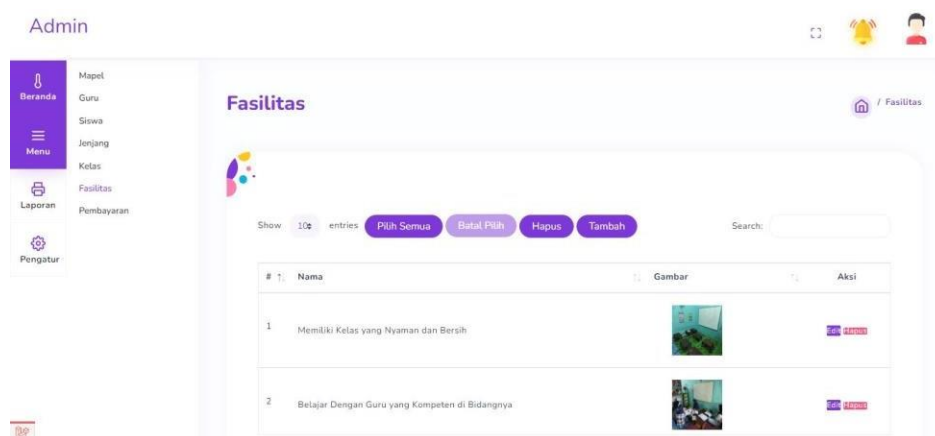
Admin

Beranda
Menu
Laporan
Pengatur

Mapel
Guru
Siswa
Jenjang
Kelas
Fasilitas
Pembayaran

Fasilitas

/ Fasilitas

Show 10 entries Pilih Semua Batal Pilih Hapus Tambah

Search:

| # | Nama | Gambar | Aksi |
|---|---|---|---|
| 1 | Memiliki Kelas yang Nyaman dan Bersih | | Edit Hapus |
| 2 | Belajar Dengan Guru yang Kompeten di Bidangnya | | Edit Hapus |